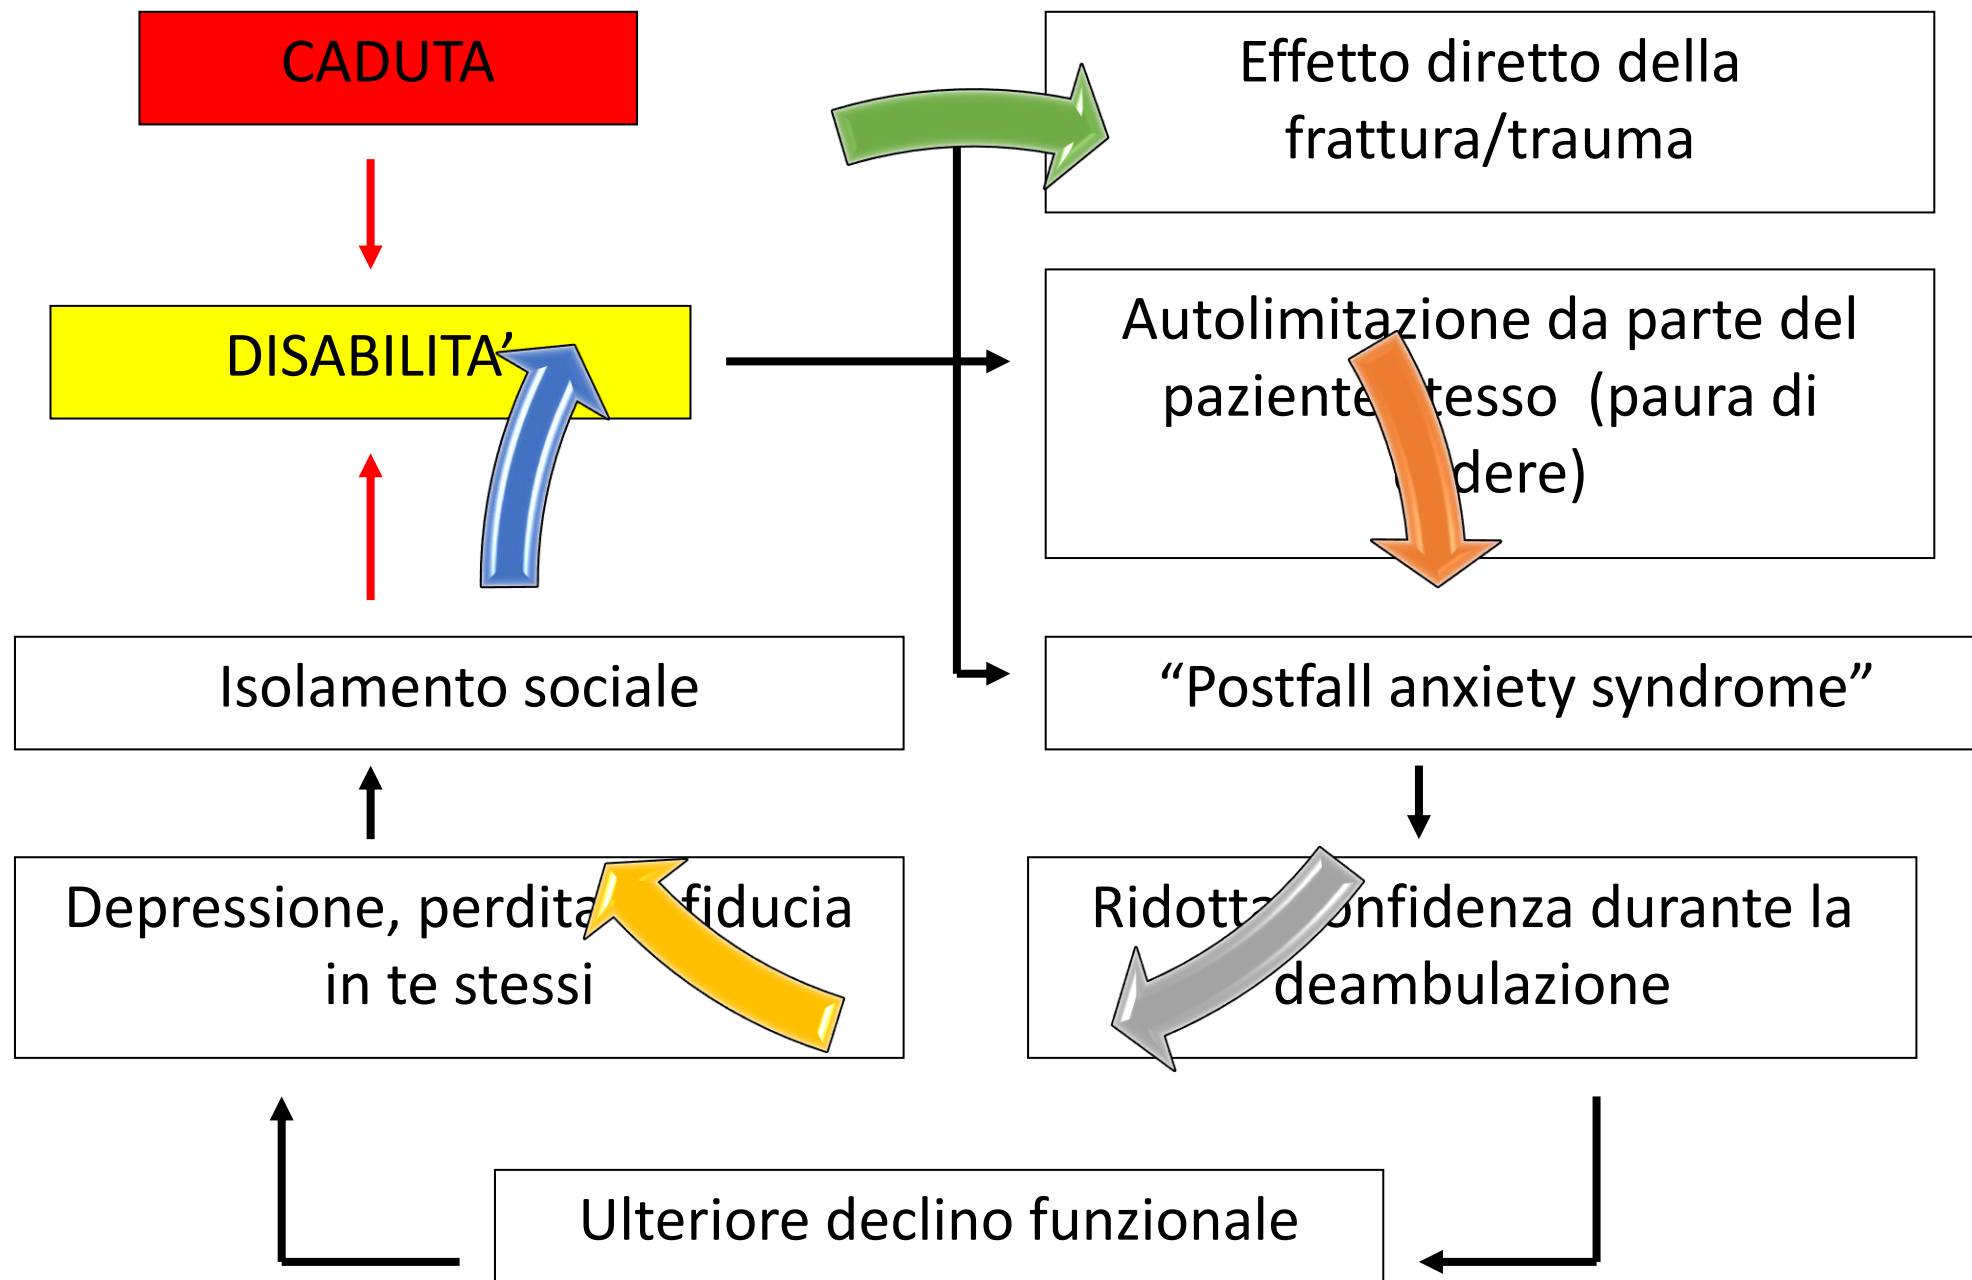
CADUTA

DISABILITA'

Isolamento sociale

Depressione, perdita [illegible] fiducia in te stessi

Effetto diretto della frattura/trauma

Autolimitazione da parte del paziente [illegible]tesso (paura di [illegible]dere)

"Postfall anxiety syndrome"

Ridotta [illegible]onfidenza durante la deambulazione

Ulteriore declino funzionale